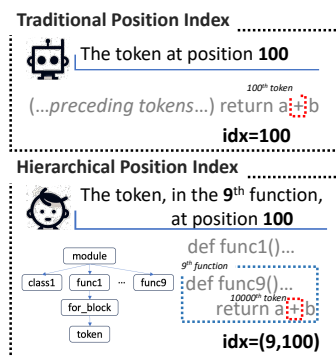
Traditional Position Index

The token at position **100**

100$^{th}$ token

(...preceding tokens...) return a + b

**idx=100**

Hierarchical Position Index

The token, in the **9**$^{th}$ function, at position **100**

module

class1

func1

...

func9

for_block

token

def func1()...

9$^{th}$ function

def func9()...

10000$^{th}$ token

return a + b

**idx=(9,100)**